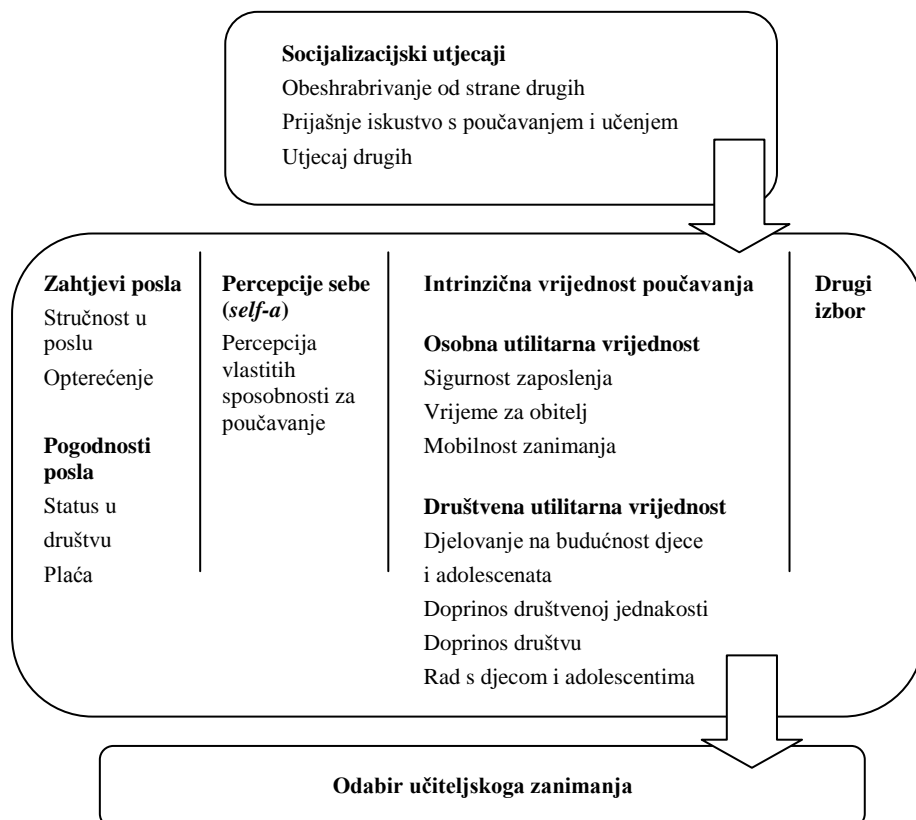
**Socijalizacijski utjecaji**
Obeshrabrivanje od strane drugih
Prijašnje iskustvo s poučavanjem i učenjem
Utjecaj drugih

**Zahtjevi posla**
Stručnost u poslu
Opterećenje

**Pogodnosti posla**
Status u društvu
Plaća

**Percepcije sebe (*self-a*)**
Percepcija vlastitih sposobnosti za poučavanje

**Intrinzična vrijednost poučavanja**

**Osobna utilitarna vrijednost**
Sigurnost zaposlenja
Vrijeme za obitelj
Mobilnost zanimanja

**Društvena utilitarna vrijednost**
Djelovanje na budućnost djece i adolescenata
Doprinos društvenoj jednakosti
Doprinos društvu
Rad s djecom i adolescentima

**Drugi izbor**

**Odabir učiteljskoga zanimanja**